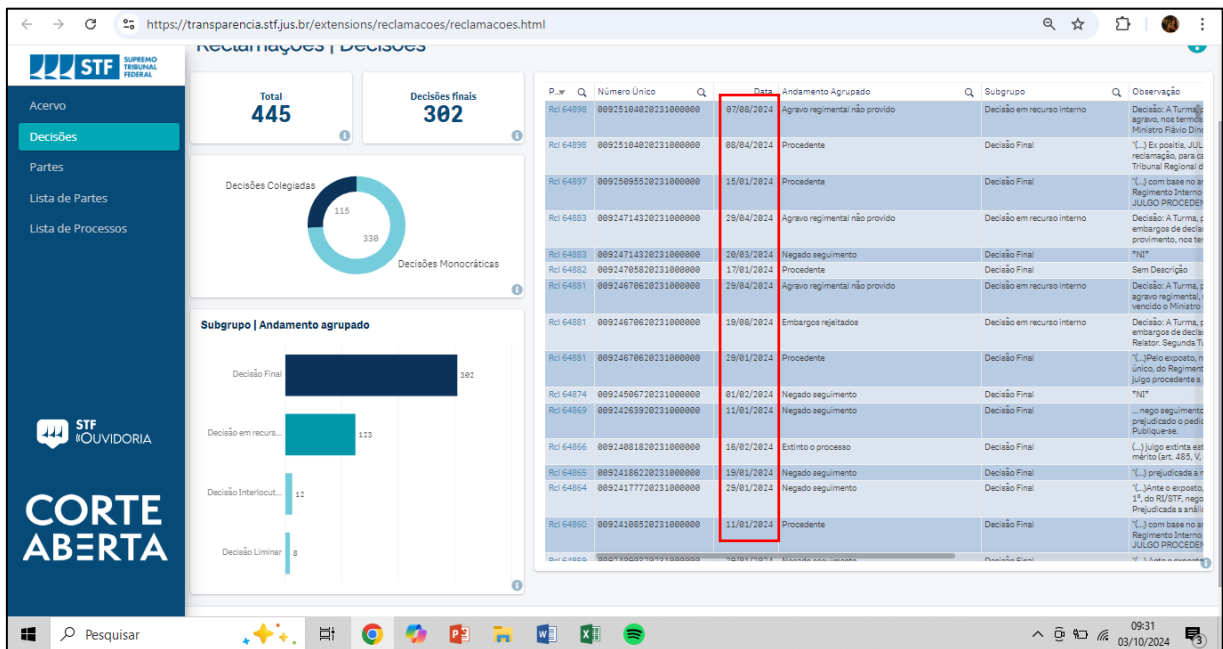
https://transparencia.stf.jus.br/extensions/reclamacoes/reclamacoes.html

STF SUPREMO TRIBUNAL FEDERAL

Reclamações | Decisões

Acervo
Decisões
Partes
Lista de Partes
Lista de Processos

STF OUVIDORIA

CORTE ABERTA

Total
445

Decisões finais
302

Decisões Colegiadas
115
330
Decisões Monocráticas

Subgrupo | Andamento agrupado

Decisão Final 302
Decisão em recurs... 123
Decisão Interlocut... 12
Decisão Liminar 8

| P... | Número Único | Data | Andamento Agrupado | Subgrupo | Observação |
|---|---|---|---|---|---|
| Rcl 64898 | 00925104020231000000 | 07/08/2024 | Agravo regimental não provido | Decisão em recurso interno | Decisão: A Turma, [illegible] agravo, nos termos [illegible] Ministro Flávio Dino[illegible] |
| Rcl 64898 | 00925104020231000000 | 08/04/2024 | Procedente | Decisão Final | "(...) Ex positis, JUL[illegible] reclamação, para ca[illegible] Tribunal Regional d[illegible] |
| Rcl 64897 | 00925095520231000000 | 15/01/2024 | Procedente | Decisão Final | "(...) com base no a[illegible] Regimento Interno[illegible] JULGO PROCEDEN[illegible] |
| Rcl 64883 | 00924714320231000000 | 29/04/2024 | Agravo regimental não provido | Decisão em recurso interno | Decisão: A Turma, p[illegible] embargos de decla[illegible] provimento, nos ter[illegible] |
| Rcl 64883 | 00924714320231000000 | 20/03/2024 | Negado seguimento | Decisão Final | "NI" |
| Rcl 64882 | 00924705820231000000 | 17/01/2024 | Procedente | Decisão Final | Sem Descrição |
| Rcl 64881 | 00924670620231000000 | 29/04/2024 | Agravo regimental não provido | Decisão em recurso interno | Decisão: A Turma, p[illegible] agravo regimental, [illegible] vencido o Ministro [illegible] |
| Rcl 64881 | 00924670620231000000 | 19/08/2024 | Embargos rejeitados | Decisão em recurso interno | Decisão: A Turma, p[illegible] embargos de decla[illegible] Relator. Segunda T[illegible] |
| Rcl 64881 | 00924670620231000000 | 29/01/2024 | Procedente | Decisão Final | "(...)Pelo exposto, n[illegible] único, do Regiment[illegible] julgo procedente a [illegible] |
| Rcl 64874 | 00924506720231000000 | 01/02/2024 | Negado seguimento | Decisão Final | "NI" |
| Rcl 64869 | 00924263920231000000 | 11/01/2024 | Negado seguimento | Decisão Final | ... nego seguimento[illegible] prejudicado o pedi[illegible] Publique-se. |
| Rcl 64866 | 00924081820231000000 | 16/02/2024 | Extinto o processo | Decisão Final | (...) julgo extinta est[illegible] mérito (art. 485, V, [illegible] |
| Rcl 64865 | 00924186220231000000 | 19/01/2024 | Negado seguimento | Decisão Final | "(...) prejudicada a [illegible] |
| Rcl 64864 | 00924177720231000000 | 29/01/2024 | Negado seguimento | Decisão Final | "(...)Ante o exposto, 1º, do RI/STF, nego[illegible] Prejudicada a análi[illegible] |
| Rcl 64860 | 00924108520231000000 | 11/01/2024 | Procedente | Decisão Final | "(...) com base no a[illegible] Regimento Interno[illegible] JULGO PROCEDEN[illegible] |

Pesquisar
09:31
03/10/2024